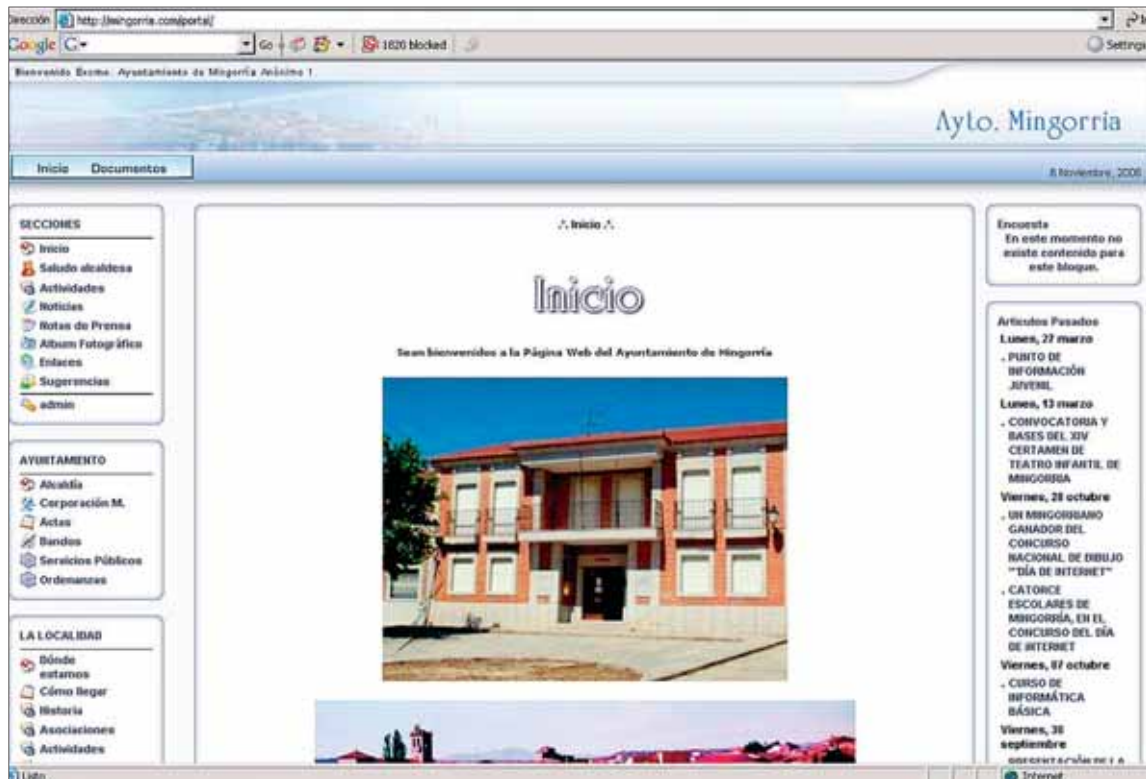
Dirección http://mingorria.com/portal/

Google G- Go 1820 blocked Settings

Bienvenido Excmo. Ayuntamiento de Mingorría Anónimo !

Aylo. Mingorria

Inicio Documentos

8 Noviembre, 2006

SECCIONES
Inicio
Saludo alcaldesa
Actividades
Noticias
Notas de Prensa
Album Fotográfico
Enlaces
Sugerencias
admin

AYUNTAMIENTO
Alcaldía
Corporación M.
Actas
Bandos
Servicios Públicos
Ordenanzas

LA LOCALIDAD
Dónde estamos
Cómo llegar
Historia
Asociaciones
Actividades

∴ Inicio ∴

Inicio

Sean bienvenidos a la Página Web del Ayuntamiento de Mingorría

Encuesta
En este momento no existe contenido para este bloque.

Artículos Pasados
Lunes, 27 marzo
. PUNTO DE INFORMACIÓN JUVENIL
Lunes, 13 marzo
. CONVOCATORIA Y BASES DEL XIV CERTAMEN DE TEATRO INFANTIL DE MINGORRIA
Viernes, 28 octubre
. UN MINGORRIANO GANADOR DEL CONCURSO NACIONAL DE DIBUJO "DÍA DE INTERNET"
. CATORCE ESCOLARES DE MINGORRÍA, EN EL CONCURSO DEL DÍA DE INTERNET
Viernes, 07 octubre
. CURSO DE INFORMÁTICA BÁSICA
Viernes, 30 septiembre
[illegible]

Listo
Internet